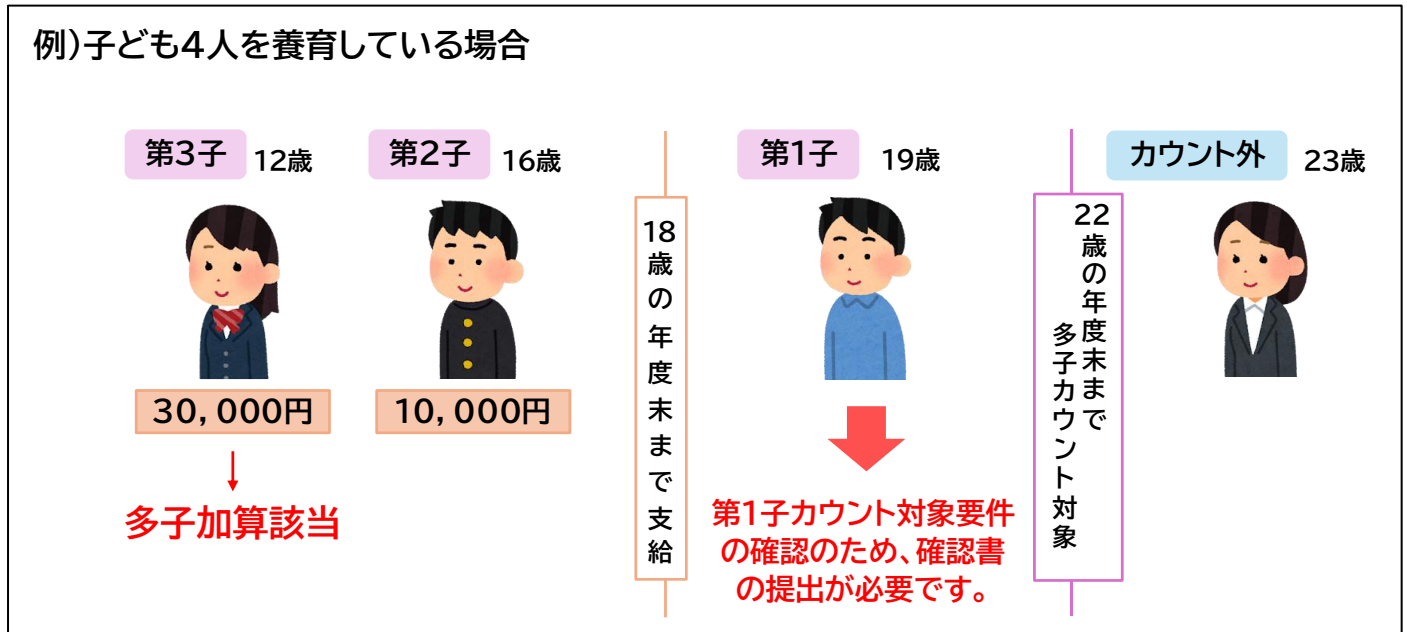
例）子ども4人を養育している場合

第3子 12歳

第2子 16歳

18歳の年度末まで支給

第1子 19歳

22歳の年度末まで多子カウント対象

カウント外 23歳

30，000円

10，000円

多子加算該当

第1子カウント対象要件の確認のため、確認書の提出が必要です。